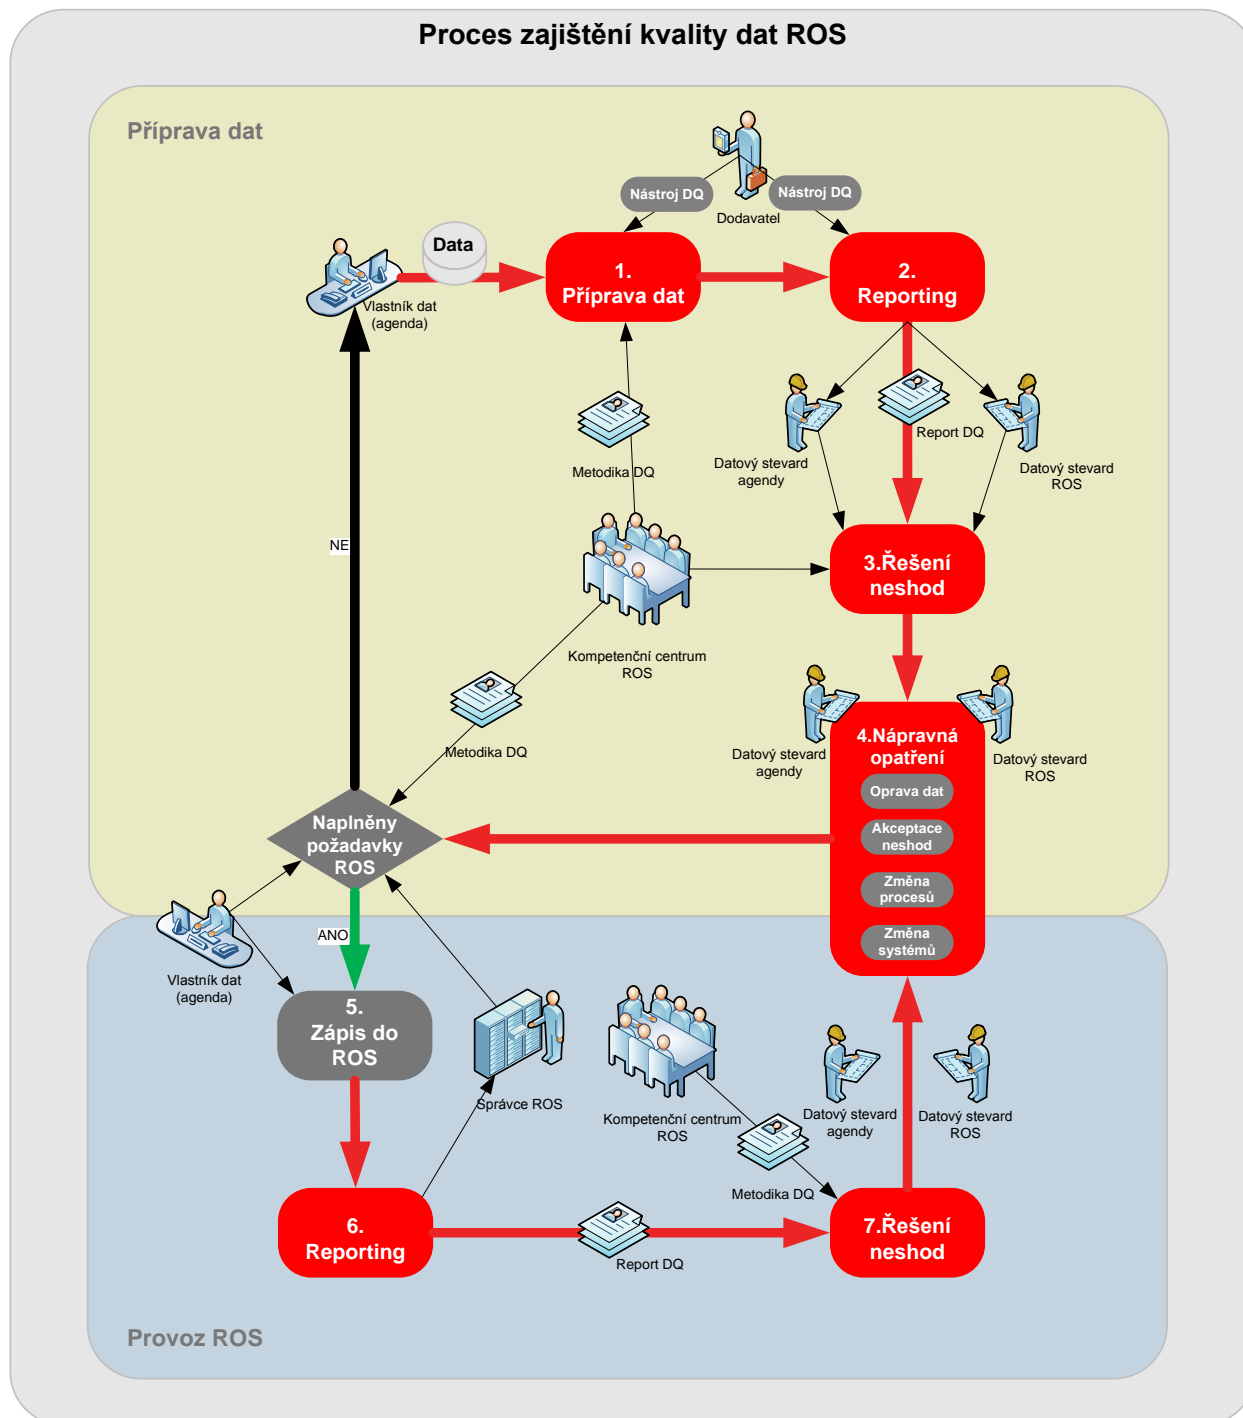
Proces zajištění kvality dat ROS

Příprava dat

Nástroj DQ

Dodavatel

Nástroj DQ

Data

Vlastník dat (agenda)

1. Příprava dat

2. Reporting

Report DQ

Datový stevard agendy

Datový stevard ROS

Metodika DQ

NE

3.Řešení neshod

Kompetenční centrum ROS

Metodika DQ

Datový stevard agendy

4.Nápravná opatření

Datový stevard ROS

Oprava dat

Akceptace neshod

Změna procesů

Změna systémů

Naplněny požadavky ROS

ANO

Vlastník dat (agenda)

5. Zápis do ROS

Správce ROS

Kompetenční centrum ROS

Datový stevard agendy

Datový stevard ROS

Metodika DQ

6. Reporting

Report DQ

7.Řešení neshod

Provoz ROS